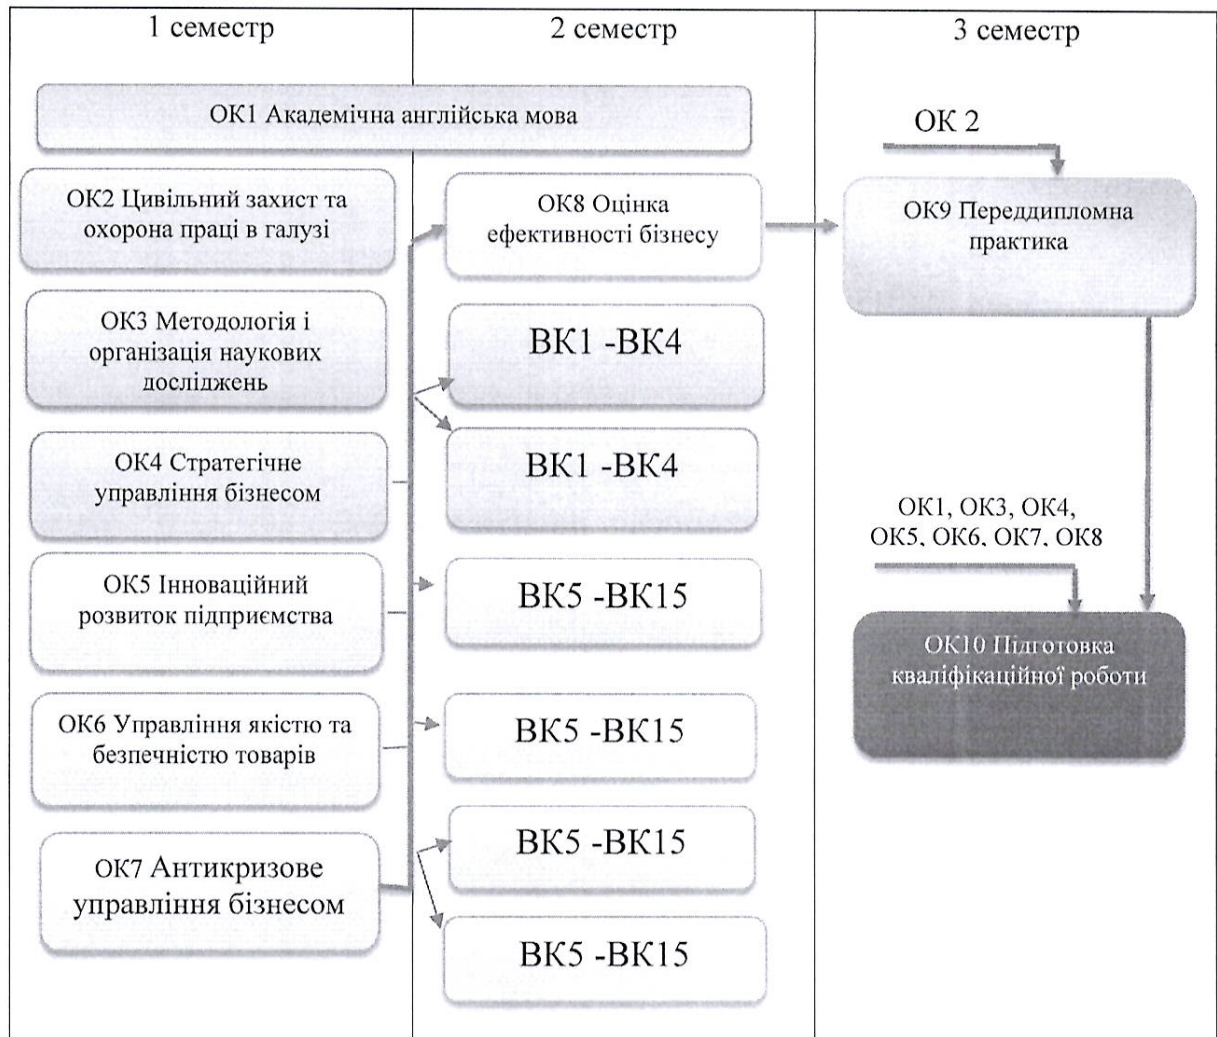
1 семестр

2 семестр

3 семестр

ОК1 Академічна англійська мова

ОК 2

ОК2 Цивільний захист та охорона праці в галузі

ОК8 Оцінка ефективності бізнесу

ОК9 Переддипломна практика

ОК3 Методологія і організація наукових досліджень

ВК1 -ВК4

ВК1 -ВК4

ОК4 Стратегічне управління бізнесом

ОК1, ОК3, ОК4, ОК5, ОК6, ОК7, ОК8

ОК5 Інноваційний розвиток підприємства

ВК5 -ВК15

ОК10 Підготовка кваліфікаційної роботи

ОК6 Управління якістю та безпечністю товарів

ВК5 -ВК15

ВК5 -ВК15

ОК7 Антикризове управління бізнесом

ВК5 -ВК15